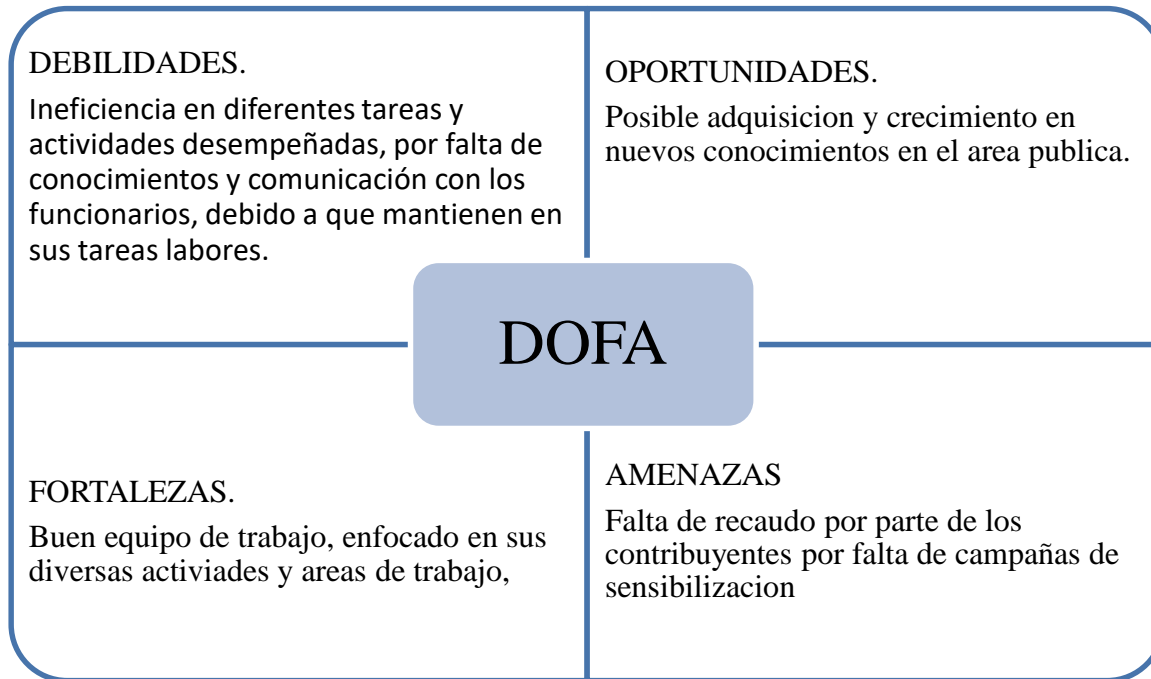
DEBILIDADES.

Ineficiencia en diferentes tareas y actividades desempeñadas, por falta de conocimientos y comunicación con los funcionarios, debido a que mantienen en sus tareas labores.

OPORTUNIDADES.

Posible adquisicion y crecimiento en nuevos conocimientos en el area publica.

DOFA

FORTALEZAS.

Buen equipo de trabajo, enfocado en sus diversas activiades y areas de trabajo,

AMENAZAS

Falta de recaudo por parte de los contribuyentes por falta de campañas de sensibilizacion